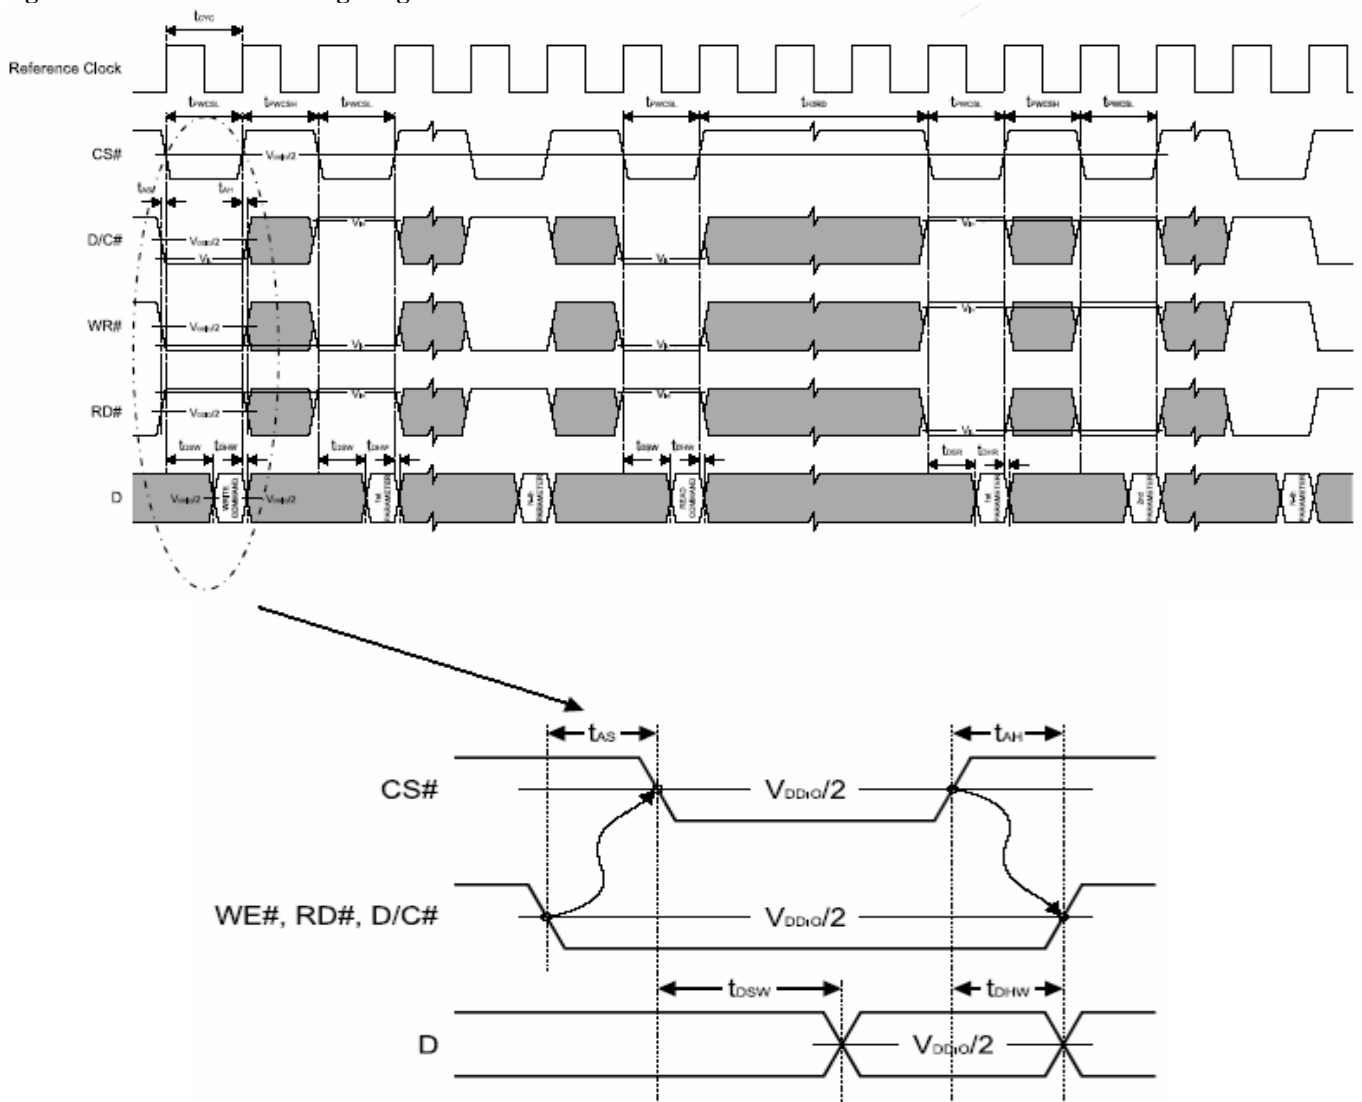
$t_{CYC}$

Reference Clock

$t_{PWCSL}$ $t_{PWCSH}$ $t_{PWCSL}$ $t_{PWCSL}$ $t_{RDRD}$ $t_{PWCSL}$ $t_{PWCSH}$ $t_{PWCSL}$

CS#

$V_{DDIO}/2$

$t_{AS}$ $t_{AH}$

D/C#

$V_{DDIO}/2$

$V_{IH}$

$V_{IL}$

WR#

$V_{DDIO}/2$

RD#

$V_{DDIO}/2$

$t_{DSW}$ $t_{DHW}$ $t_{DSW}$ $t_{DHW}$ $t_{DSW}$ $t_{DHW}$ $t_{DSR}$ $t_{DHR}$

D

$V_{DDIO}/2$

WRITE COMMAND

1st PARAMETER

Nth PARAMETER

READ COMMAND

1st PARAMETER

2nd PARAMETER

Nth PARAMETER

$t_{AS}$

$t_{AH}$

CS#

$V_{DDIO}/2$

WE#, RD#, D/C#

$V_{DDIO}/2$

$t_{DSW}$

$t_{DHW}$

D

$V_{DDIO}/2$